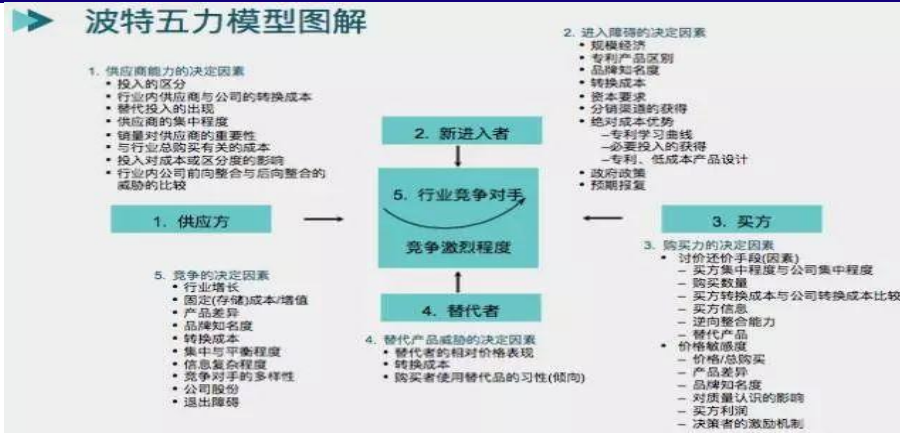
波特五力模型图解

1. 供应商能力的决定因素
• 投入的区分
• 行业内供应商与公司的转换成本
• 替代投入的出现
• 供应商的集中程度
• 销量对供应商的重要性
• 与行业总购买有关的成本
• 投入对成本或区分度的影响
• 行业内公司前向整合与后向整合的威胁的比较

2. 进入障碍的决定因素
• 规模经济
• 专利产品区别
• 品牌知名度
• 转换成本
• 资本要求
• 分销渠道的获得
• 绝对成本优势
–专利学习曲线
–必要投入的获得
–专利、低成本产品设计
• 政府政策
• 预期报复

2. 新进入者

5. 行业竞争对手

竞争激烈程度

1. 供应方

3. 买方

4. 替代者

3. 购买力的决定因素
• 讨价还价手段(因素)
– 买方集中程度与公司集中程度
– 购买数量
– 买方转换成本与公司转换成本比较
– 买方信息
– 逆向整合能力
– 替代产品
• 价格敏感度
– 价格/总购买
– 产品差异
– 品牌知名度
– 对质量认识的影响
– 买方利润
– 决策者的激励机制

5. 竞争的决定因素
• 行业增长
• 固定(存储)成本/增值
• 产品差异
• 品牌知名度
• 转换成本
• 集中与平衡程度
• 信息复杂程度
• 竞争对手的多样性
• 公司股份
• 退出障碍

4. 替代产品威胁的决定因素
• 替代者的相对价格表现
• 转换成本
• 购买者使用替代品的习性(倾向)